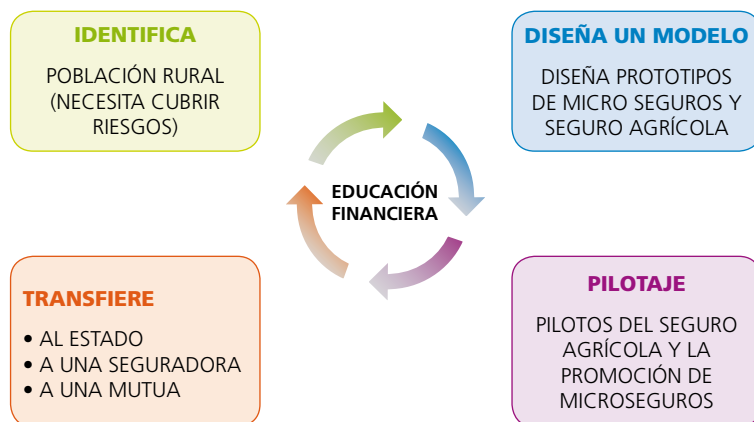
IDENTIFICA

POBLACIÓN RURAL (NECESITA CUBRIR RIESGOS)

DISEÑA UN MODELO

DISEÑA PROTOTIPOS DE MICRO SEGUROS Y SEGURO AGRÍCOLA

EDUCACIÓN FINANCIERA

PILOTAJE

PILOTOS DEL SEGURO AGRÍCOLA Y LA PROMOCIÓN DE MICROSEGUROS

TRANSFIERE

• AL ESTADO
• A UNA SEGURADORA
• A UNA MUTUA